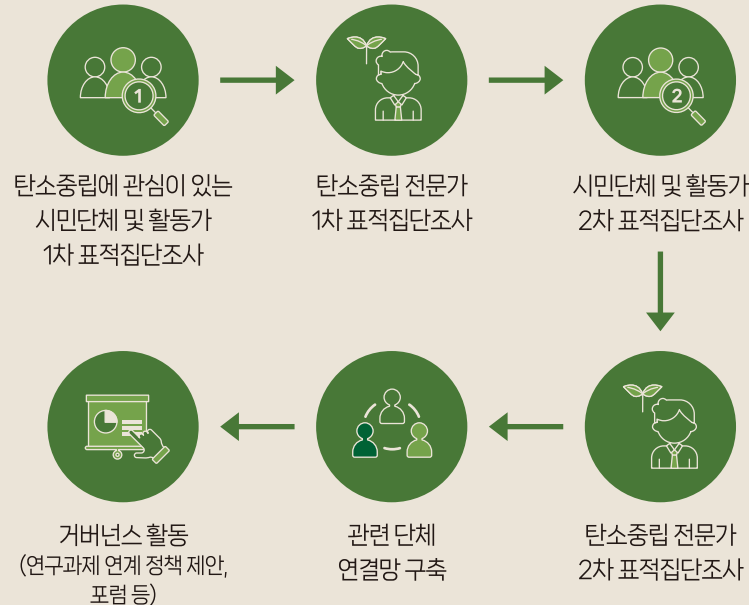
1

탄소중립에 관심이 있는 시민단체 및 활동가 1차 표적집단조사

탄소중립 전문가 1차 표적집단조사

2

시민단체 및 활동가 2차 표적집단조사

탄소중립 전문가 2차 표적집단조사

관련 단체 연결망 구축

거버넌스 활동 (연구과제 연계 정책 제안, 포럼 등)